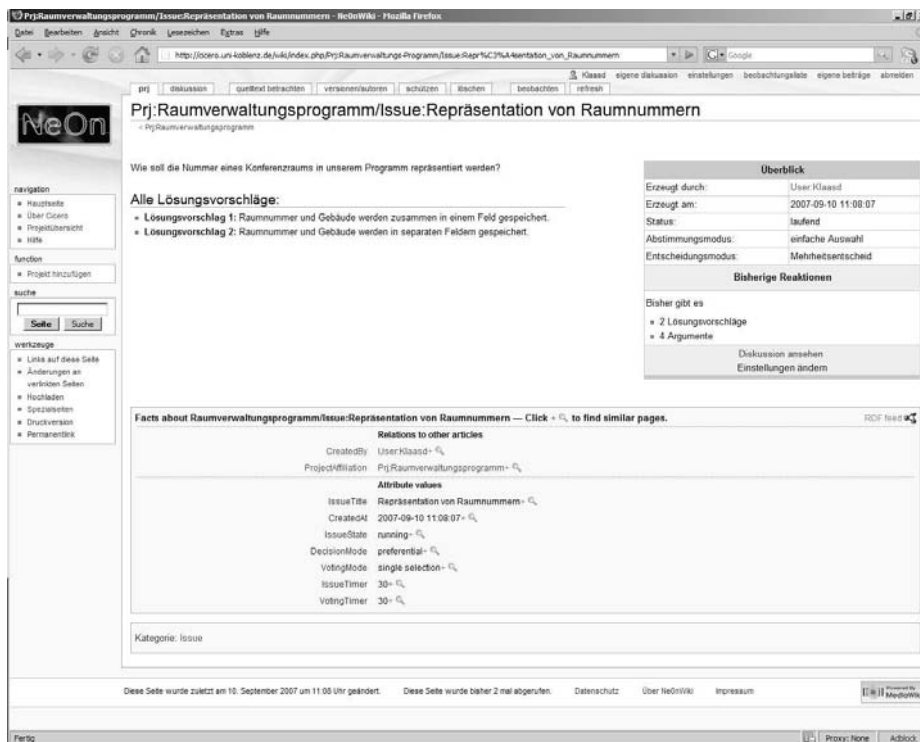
Prj:Raumverwaltungsprogramm/Issue:Repräsentation von Raumnummern - NeOnWiki - Mozilla Firefox

Datei Bearbeiten Ansicht Chronik Lesezeichen Extras Hilfe

http://cicero.uni-koblenz.de/wiki/index.php/Prj:Raumverwaltungs-Programm/Issue:Repr%C3%A4sentation_von_Raumnummern

Google

Klaasd eigene diskussion einstellungen beobachtungsliste eigene beiträge abmelden

prj diskussion quelltext betrachten versionen/autoren schützen löschen beobachten refresh

NeOn

Prj:Raumverwaltungsprogramm/Issue:Repräsentation von Raumnummern

< Prj:Raumverwaltungsprogramm

Wie soll die Nummer eines Konferenzraums in unserem Programm repräsentiert werden?

Alle Lösungsvorschläge:

- Lösungsvorschlag 1: Raumnummer und Gebäude werden zusammen in einem Feld gespeichert.
- Lösungsvorschlag 2: Raumnummer und Gebäude werden in separaten Feldern gespeichert.

| Überblick | |
|---|---|
| Erzeugt durch: | User:Klaasd |
| Erzeugt am: | 2007-09-10 11:08:07 |
| Status: | laufend |
| Abstimmungsmodus: | einfache Auswahl |
| Entscheidungsmodus: | Mehrheitsentscheid |

Bisherige Reaktionen

Bisher gibt es
- 2 Lösungsvorschläge
- 4 Argumente

Diskussion ansehen
Einstellungen ändern

navigation
- Hauptseite
- Über Cicero
- Projektübersicht
- Hilfe

function
- Projekt hinzufügen

suche

Seite Suche

werkzeuge
- Links auf diese Seite
- Änderungen an verlinkten Seiten
- Hochladen
- Spezialseiten
- Druckversion
- Permanentlink

Facts about Raumverwaltungsprogramm/Issue:Repräsentation von Raumnummern — Click + to find similar pages.

RDF feed

Relations to other articles

| | |
|---|---|
| CreatedBy | User:Klaasd+ |
| ProjectAffiliation | Prj:Raumverwaltungsprogramm+ |

Attribute values

| | |
|---|---|
| IssueTitle | Repräsentation von Raumnummern+ |
| CreatedAt | 2007-09-10 11:08:07+ |
| IssueState | running+ |
| DecisionMode | preferential+ |
| VotingMode | single selection+ |
| IssueTimer | 30+ |
| VotingTimer | 30+ |

Kategorie: Issue

Diese Seite wurde zuletzt am 10. September 2007 um 11:08 Uhr geändert. Diese Seite wurde bisher 2 mal abgerufen. Datenschutz Über NeOnWiki Impressum

Powered by MediaWiki

Fertig

Proxy: None Adblock